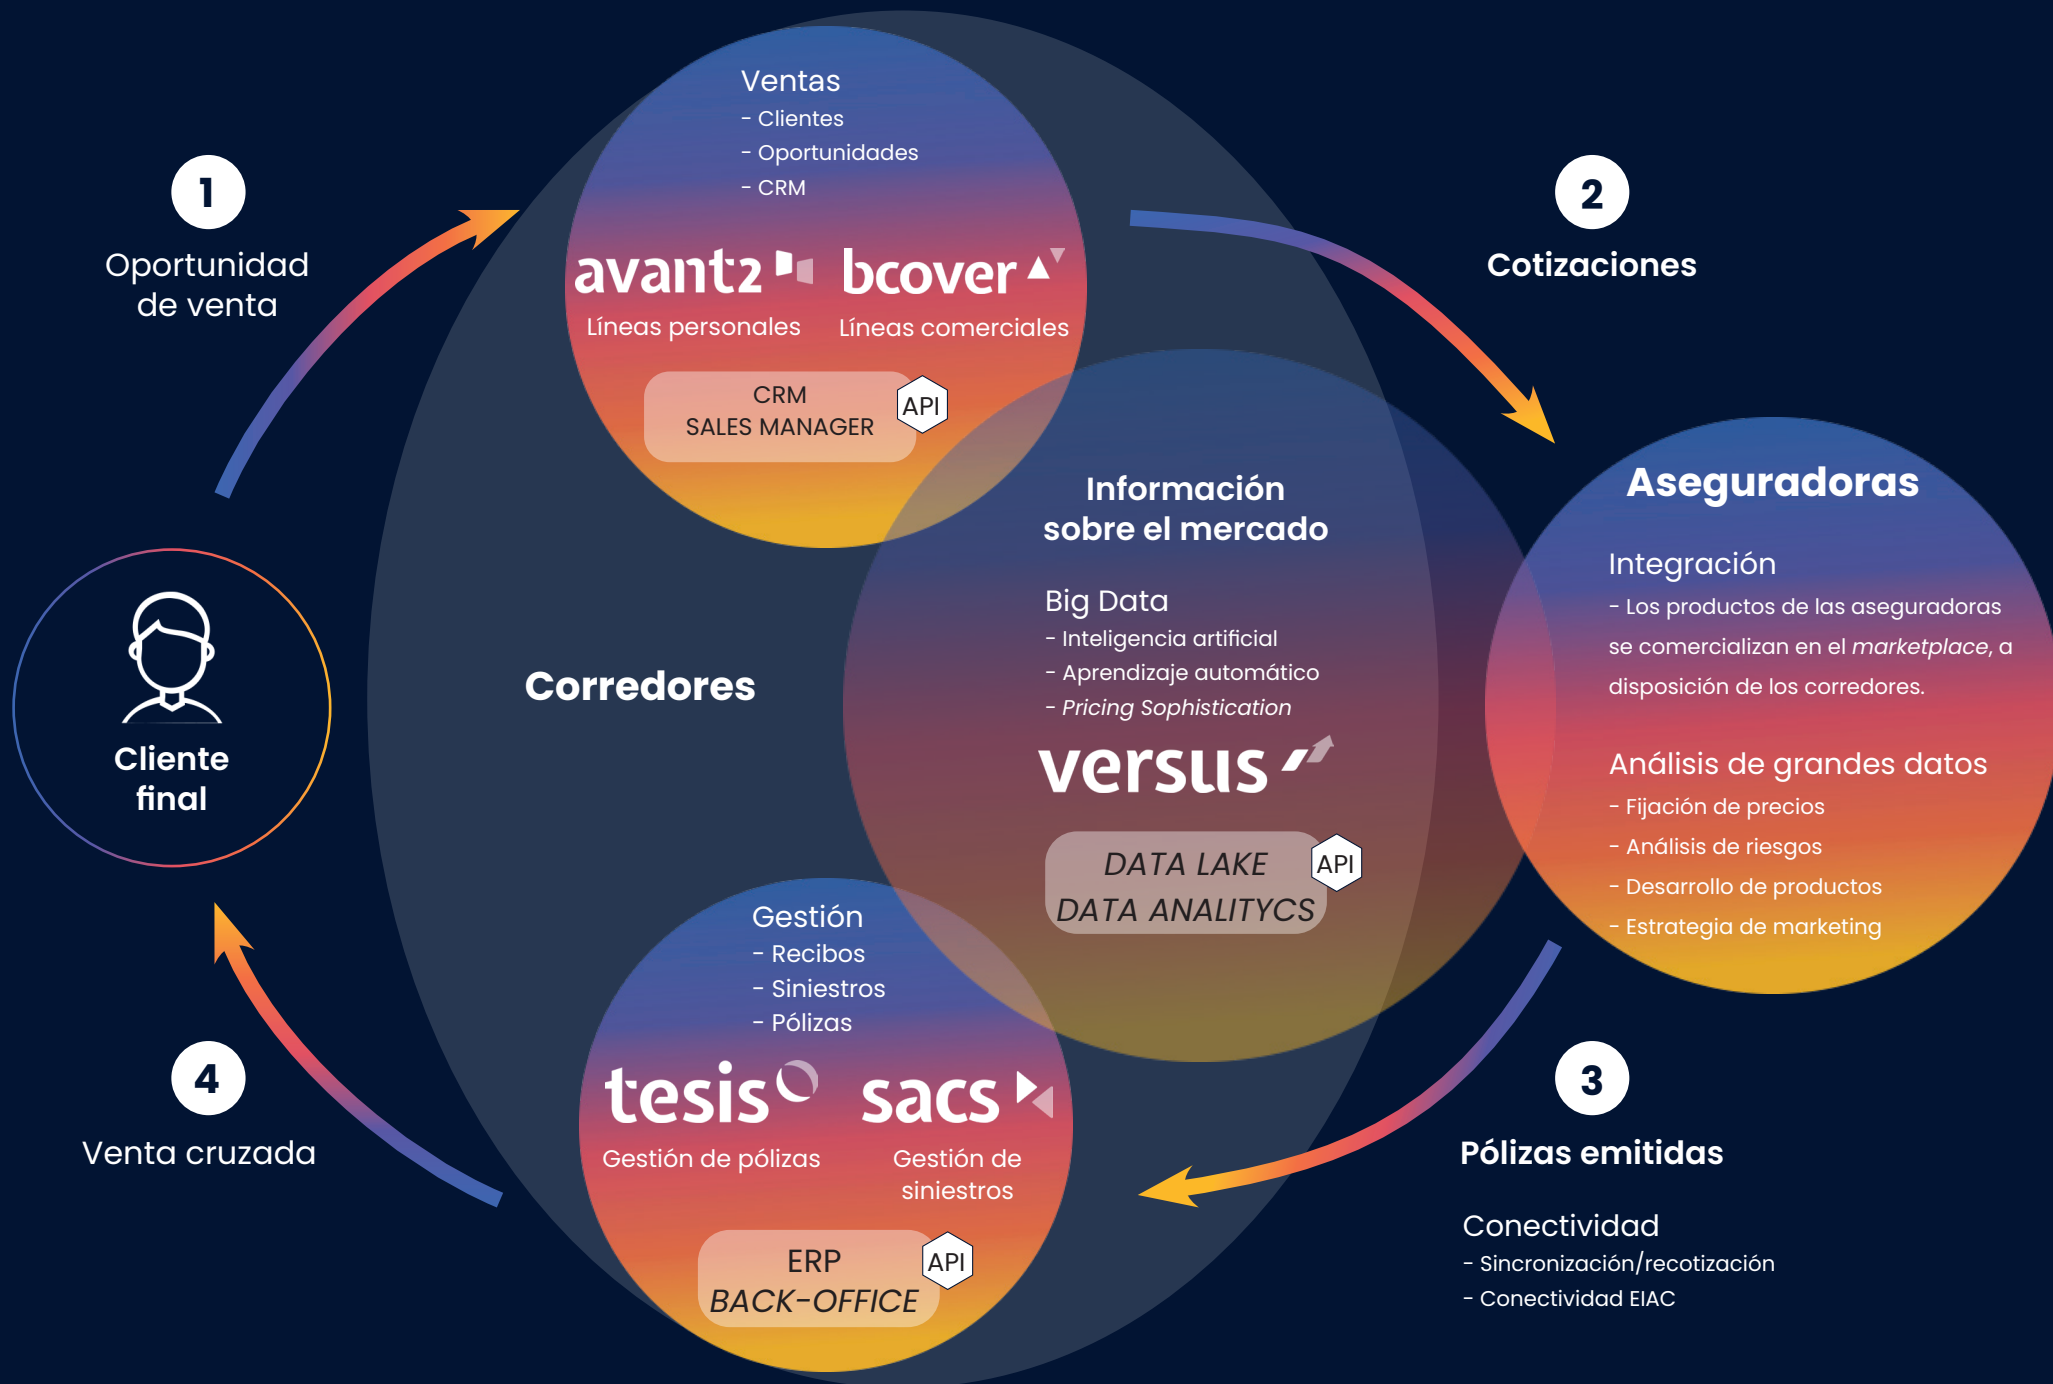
1

Oportunidad de venta

Ventas
- Clientes
- Oportunidades
- CRM

avantz

Líneas personales

bcover

Líneas comerciales

CRM
SALES MANAGER

API

2

Cotizaciones

Información sobre el mercado

Big Data
- Inteligencia artificial
- Aprendizaje automático
- *Pricing Sophistication*

versus

*DATA LAKE*
*DATA ANALITYCS*

API

Aseguradoras

Integración
- Los productos de las aseguradoras se comercializan en el *marketplace*, a disposición de los corredores.

Análisis de grandes datos
- Fijación de precios
- Análisis de riesgos
- Desarrollo de productos
- Estrategia de marketing

Cliente final

Corredores

Gestión
- Recibos
- Siniestros
- Pólizas

tesis

Gestión de pólizas

sacs

Gestión de siniestros

ERP
*BACK-OFFICE*

API

4

Venta cruzada

3

Pólizas emitidas

Conectividad
- Sincronización/recotización
- Conectividad EIAC